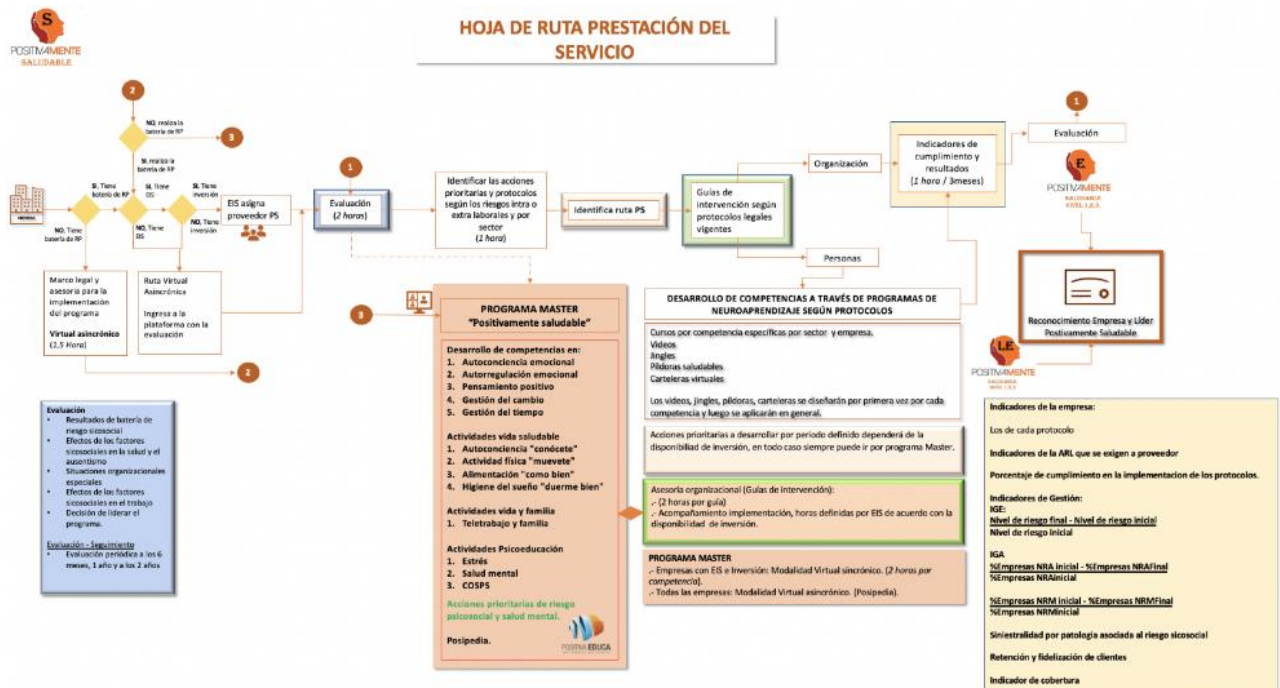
S
POSITIV4MENTE
SALUDABLE

HOJA DE RUTA PRESTACIÓN DEL SERVICIO

2
NO, realiza la batería de RP
3
SI, realiza la batería de RP
SI, Tiene batería de RP
SI, Tiene DS
SI, Tiene inversión
NO, Tiene batería de RP
NO, Tiene DS
NO, Tiene inversión
EIS asigna proveedor PS

1
Evaluación (2 horas)

Identificar las acciones prioritarias y protocolos según los riesgos intra o extra laborales y por sector (1 hora)

Identifica ruta PS

Guías de intervención según protocolos legales vigentes

Organización

Personas

Indicadores de cumplimiento y resultados (1 hora / 3meses)

1
Evaluación

E
POSITIV4MENTE

Marco legal y asesoría para la implementación del programa
Virtual asincrónico (1.5 Hora)

Ruta Virtual Asincrónica
Ingresa a la plataforma con la evaluación

2

3

PROGRAMA MASTER
"Positivamente saludable"

Desarrollo de competencias en:
1. Autoconciencia emocional
2. Autorregulación emocional
3. Pensamiento positivo
4. Gestión del cambio
5. Gestión del tiempo

Actividades vida saludable
1. Autoconciencia "conócete"
2. Actividad física "muevete"
3. Alimentación "como bien"
4. Higiene del sueño "duerme bien"

Actividades vida y familia
1. Teletrabajo y familia

Actividades Psicoeducación
1. Estrés
2. Salud mental
3. COSPS

Acciones prioritarias de riesgo psicosocial y salud mental.

Pospedia.

POSITIVA EDUCA

DESARROLLO DE COMPETENCIAS A TRAVÉS DE PROGRAMAS DE NEUROAPRENDIZAJE SEGÚN PROTOCOLOS

Cursos por competencia específicas por sector y empresa.
Videos
Jingles
Píldoras saludables
Carteleras virtuales

Los videos, jingles, píldoras, carteleras se diseñarán por primera vez por cada competencia y luego se aplicarán en general.

Acciones prioritarias a desarrollar por periodo definido dependerá de la disponibilidad de inversión, en todo caso siempre puede ir por programa Master.

Asesoría organizacional (Guías de Intervención):
.- (2 horas por guía)
.- Acompañamiento implementación, horas definidas por EIS de acuerdo con la disponibilidad de inversión.

PROGRAMA MASTER
.- Empresas con EIS e Inversión: Modalidad Virtual sincrónico. (2 horas por competencia).
.- Todas las empresas: Modalidad Virtual asincrónico. (Posipedia).

Reconocimiento Empresa y Líder Positivamente Saludable

LE
POSITIV4MENTE

Evaluación
• Resultados de batería de riesgo sicosocial
• Efectos de los factores sicosociales en la salud y el ausentismo
• Situaciones organizacionales especiales
• Efectos de los factores sicosociales en el trabajo
• Decisión de liderar el programa.

Evaluación - Seguimiento
• Evaluación periódica a los 6 meses, 1 año y a los 2 años

Indicadores de la empresa:
Los de cada protocolo
Indicadores de la ARL que se exigen a proveedor
Porcentaje de cumplimiento en la implementacion de los protocolos.
Indicadores de Gestión:
IGE:
Nivel de riesgo final - Nivel de riesgo inicial
Nivel de riesgo inicial

IGA
%Empresas NRA inicial - %Empresas NRAFinal
%Empresas NRAinicial

%Empresas NRM inicial - %Empresas NRMFinal
%Empresas NRMinicial

Siniestralidad por patologia asociada al riesgo sicosocial
Retención y fidelización de clientes
Indicador de cobertura